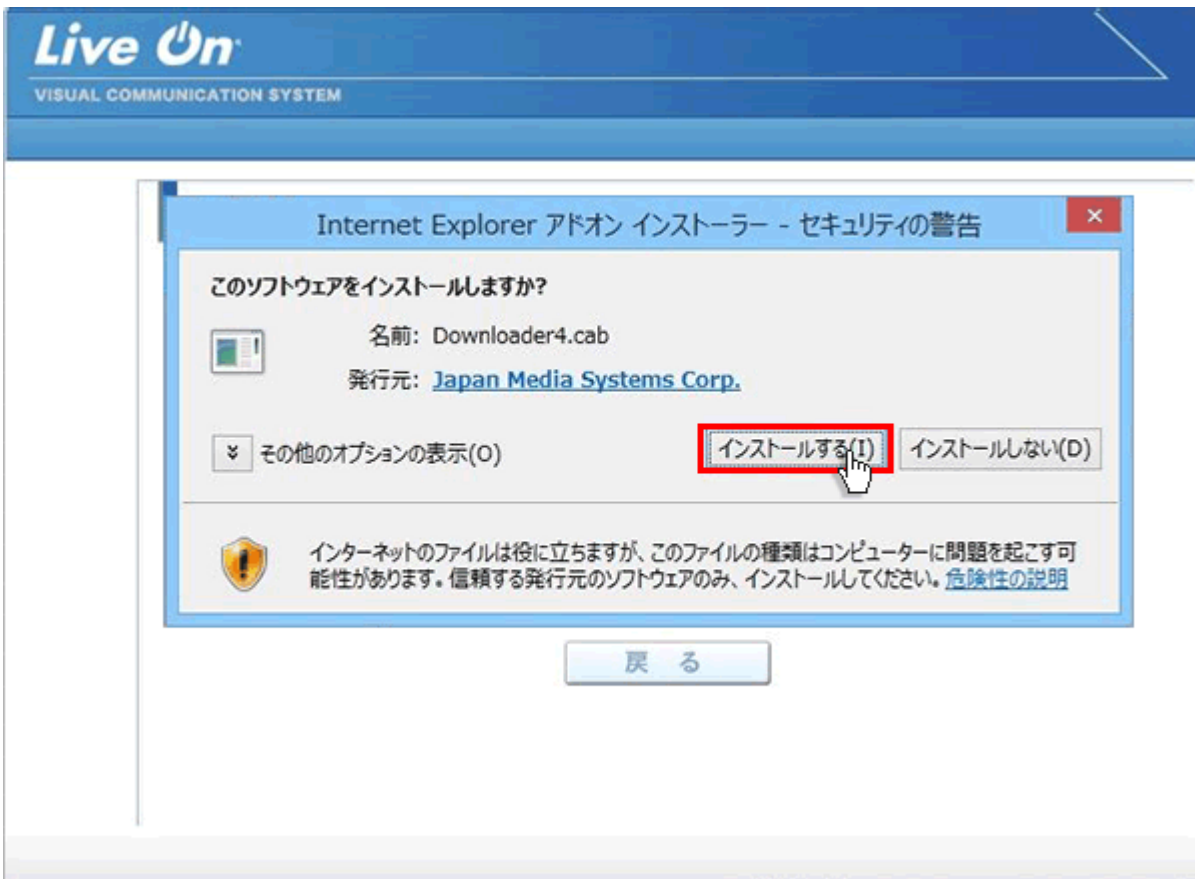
Live On

VISUAL COMMUNICATION SYSTEM

Internet Explorer アドオン インストーラー - セキュリティの警告

×

このソフトウェアをインストールしますか?

名前: Downloader4.cab

発行元: Japan Media Systems Corp.

その他のオプションの表示(O)

インストールする(I)

インストールしない(D)

インターネットのファイルは役に立ちますが、このファイルの種類はコンピューターに問題を起こす可能性があります。信頼する発行元のソフトウェアのみ、インストールしてください。危険性の説明

戻る